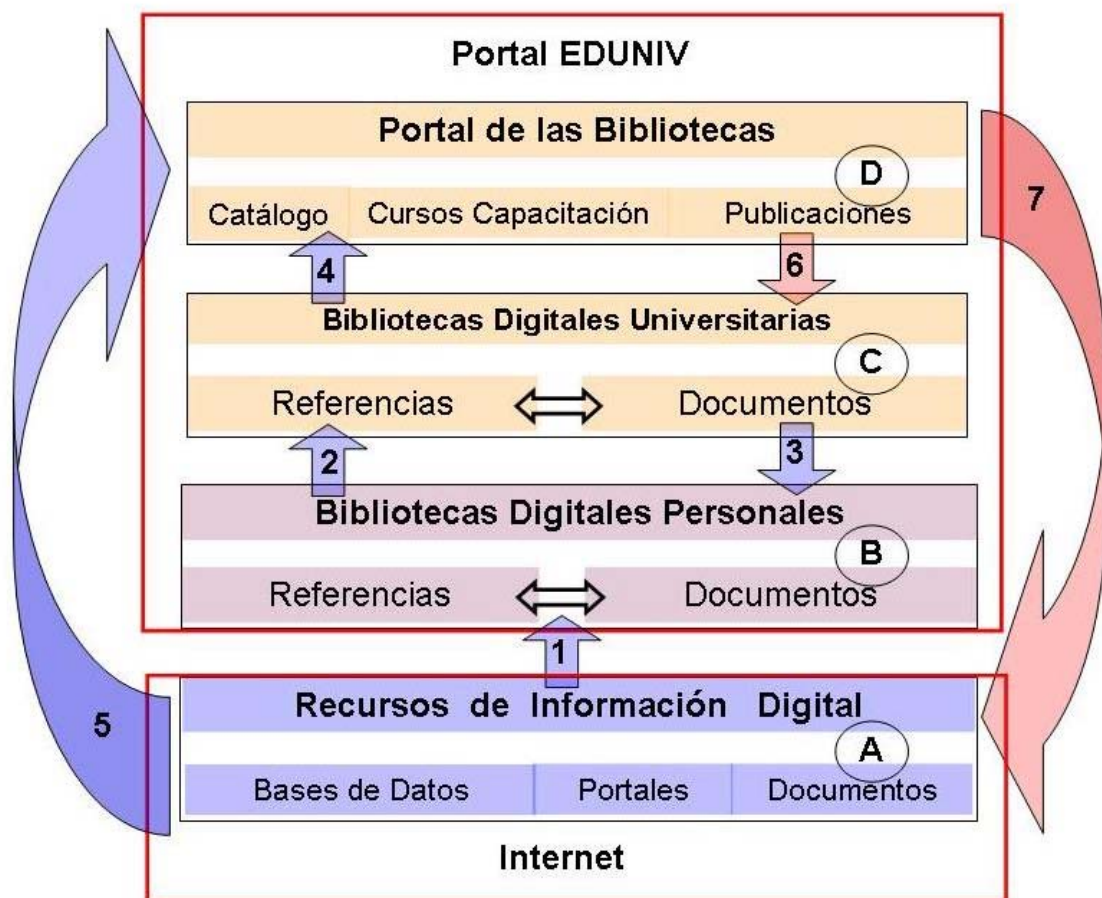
Portal EDUNIV

Portal de las Bibliotecas

D

Catálogo

Cursos Capacitación

Publicaciones

7

4

6

Bibliotecas Digitales Universitarias

C

Referencias

Documentos

2

3

Bibliotecas Digitales Personales

B

Referencias

Documentos

1

Recursos de Información Digital

5

A

Bases de Datos

Portales

Documentos

Internet